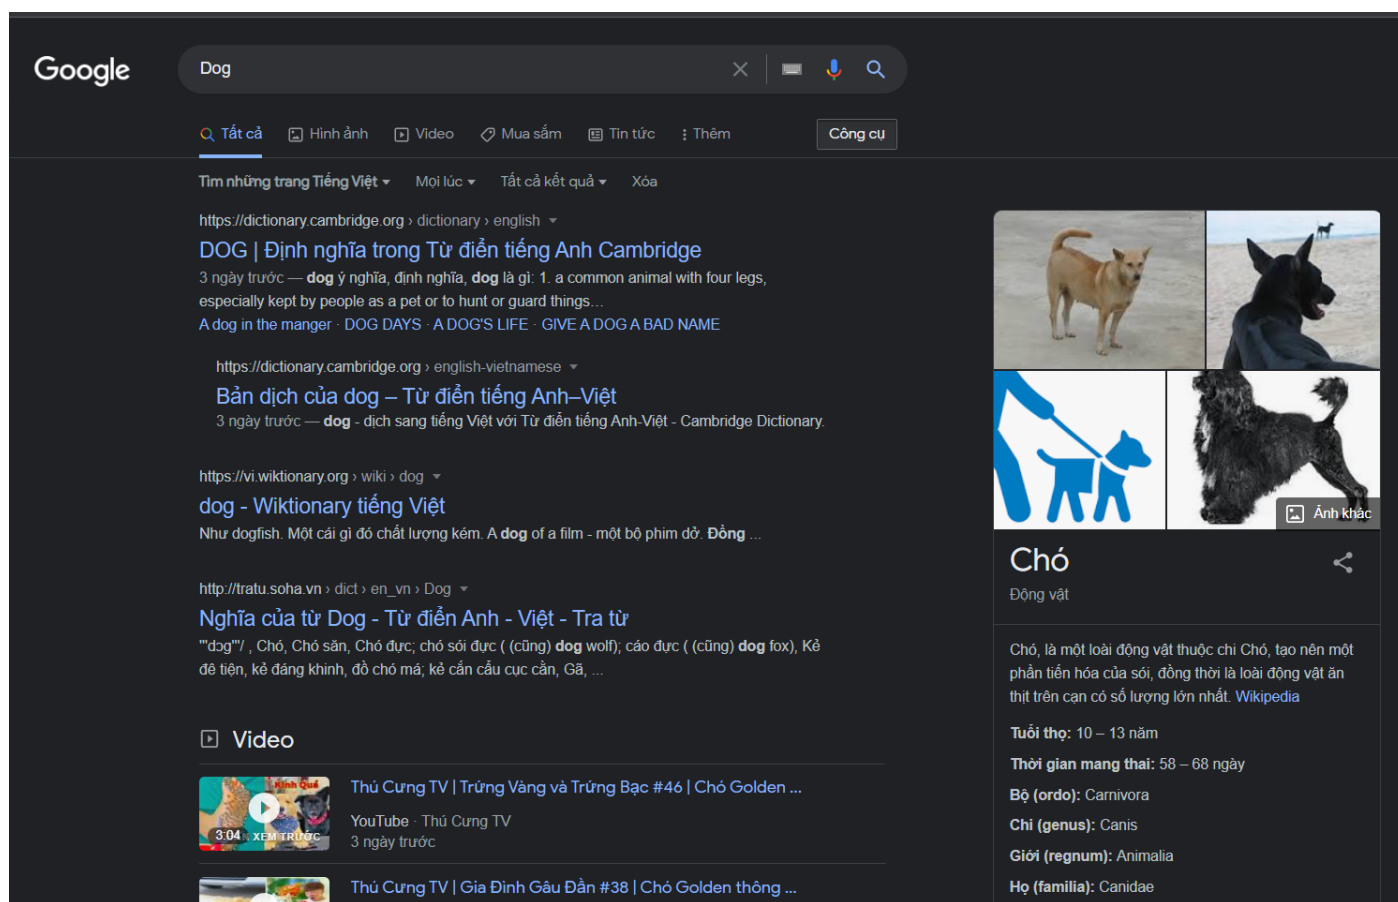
Google

Dog

Tất cả   Hình ảnh   Video   Mua sắm   Tin tức   Thêm   Công cụ

Tìm những trang Tiếng Việt   Mọi lúc   Tất cả kết quả   Xóa

https://dictionary.cambridge.org › dictionary › english
DOG | Định nghĩa trong Từ điển tiếng Anh Cambridge
3 ngày trước — dog ý nghĩa, định nghĩa, dog là gì: 1. a common animal with four legs, especially kept by people as a pet or to hunt or guard things…
A dog in the manger · DOG DAYS · A DOG'S LIFE · GIVE A DOG A BAD NAME

https://dictionary.cambridge.org › english-vietnamese
Bản dịch của dog – Từ điển tiếng Anh–Việt
3 ngày trước — dog - dịch sang tiếng Việt với Từ điển tiếng Anh-Việt - Cambridge Dictionary.

https://vi.wiktionary.org › wiki › dog
dog - Wiktionary tiếng Việt
Như dogfish. Một cái gì đó chất lượng kém. A dog of a film - một bộ phim dở. Đồng ...

http://tratu.soha.vn › dict › en_vn › Dog
Nghĩa của từ Dog - Từ điển Anh - Việt - Tra từ
"dɔg"'/ , Chó, Chó săn, Chó đực; chó sói đực ( (cũng) dog wolf); cáo đực ( (cũng) dog fox), Kẻ đê tiện, kẻ đáng khinh, đồ chó má; kẻ cắn cẩu cục cằn, Gã, ...

Video

Kinh Quá
3:04 XEM TRƯỚC
Thú Cưng TV | Trứng Vàng và Trứng Bạc #46 | Chó Golden ...
YouTube · Thú Cưng TV
3 ngày trước

Thú Cưng TV | Gia Đình Gâu Đần #38 | Chó Golden thông ...

Ảnh khác

Chó
Động vật

Chó, là một loài động vật thuộc chi Chó, tạo nên một phân tiến hóa của sói, đồng thời là loài động vật ăn thịt trên cạn có số lượng lớn nhất. Wikipedia

Tuổi thọ: 10 – 13 năm
Thời gian mang thai: 58 – 68 ngày
Bộ (ordo): Carnivora
Chi (genus): Canis
Giới (regnum): Animalia
Họ (familia): Canidae